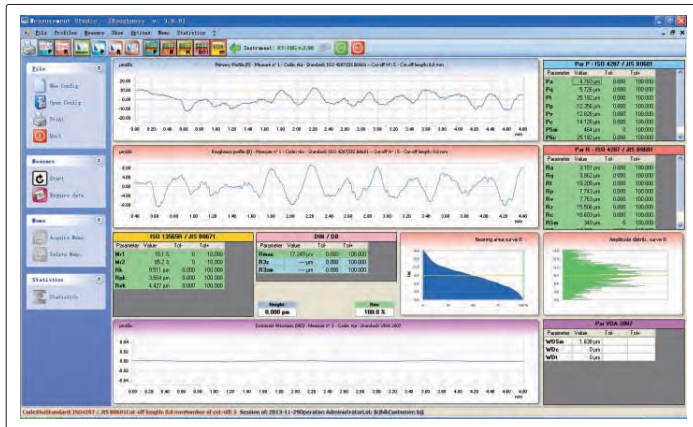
Measurement Studio - [Roughness - V. 3.0.0]

File Profiles Measure View Options Menu Statistics ?

Instrument: RT-10G,v.2.90

File
New Config
Open Config
Print
Quit

Measure
Start
Acquire data

Menu
Acquire Menu
Delete Menu

Statistics
Statistics

profile
Primary Profile (P) - Measure n° 1 - Code: n/a - Standard: ISO 4287/JIS B0601 - Cut-off H/ 5 - Cut-off length 0.8 mm

Roughness profile (R) - Measure n° 1 - Code: n/a - Standard: ISO 4287/JIS B0601 - Cut-off H/ 5 - Cut-off length 0.8 mm

Par P - ISO 4287 / JIS B0601
| Parameter | Value | Tol- | Tol+ |
|---|---|---|---|
| Pa | 4.151 µm | 0.000 | 100.000 |
| Pq | 5.126 µm | 0.000 | 100.000 |
| Pt | 25.192 µm | 0.000 | 100.000 |
| Pp | 12.356 µm | 0.000 | 100.000 |
| Pv | 12.826 µm | 0.000 | 100.000 |
| Pz | 14.128 µm | 0.000 | 100.000 |
| PSm | 464 µm | 0 | 100.000 |
| Pku | 25.192 µm | 0.000 | 100.000 |

Par R - ISO 4287 / JIS B0601
| Parameter | Value | Tol- | Tol+ |
|---|---|---|---|
| Ra | 3.151 µm | 0.000 | 100.000 |
| Rq | 3.862 µm | 0.000 | 100.000 |
| Rt | 19.208 µm | 0.000 | 100.000 |
| Rp | 7.743 µm | 0.000 | 100.000 |
| Rv | 7.763 µm | 0.000 | 100.000 |
| Rz | 15.506 µm | 0.000 | 100.000 |
| Rc | 10.603 µm | 0.000 | 100.000 |
| RSm | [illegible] | 0 | 100.000 |

ISO 13565 / JIS B0671
| Parameter | Value | Tol- | Tol+ |
|---|---|---|---|
| Mr1 | 10.1 % | 0 | 100 |
| Mr2 | 85.2 % | 0 | 100 |
| Rk | 9.551 µm | 0.000 | 100.000 |
| Rpk | 3.934 µm | 0.000 | 100.000 |
| Rvk | 4.427 µm | 0.000 | 100.000 |

DIN / D8
| Parameter | Value | Tol- | Tol+ |
|---|---|---|---|
| Rmax | 17.243 µm | 0.000 | 100.000 |
| R3z | --- µm | 0.000 | 100.000 |
| R3zm | --- µm | 0.000 | 100.000 |

Height
0.000 µm

Rmr
100.0 %

Bearing area curve R

Amplitude distrib. curve R

profile
Evaluate Waviness (WD) - Measure n° 1 - Code: n/a - Standard: VDA 2007

Par VDA 2007
| Parameter | Value | Tol- | Tol+ |
|---|---|---|---|
| WDSm | 1.638 µm | | |
| WDc | 0 µm | | |
| WDt | 0 µm | | |

Code:n/a Standard: ISO4287 / JIS B0601 Cut-off length: 0.8 mm Number of cut-off: 5 Session of: 2013-11-29 Operator: Administrator Lab: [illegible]